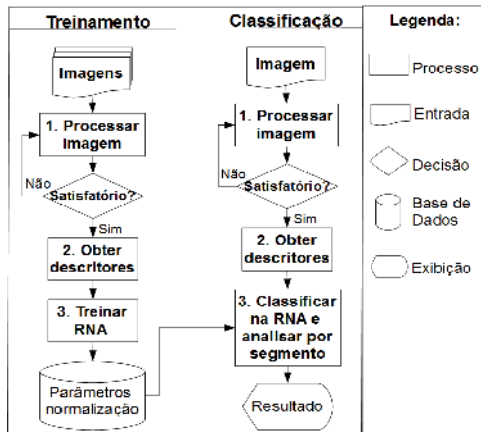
Treinamento

Imagens

1. Processar imagem

Não

Satisfatório?

Sim

2. Obter descritores

3. Treinar RNA

Parâmetros normalização

Classificação

Imagem

1. Processar imagem

Não

Satisfatório?

Sim

2. Obter descritores

3. Classificar na RNA e analisar por segmento

Resultado

Legenda:

Processo

Entrada

Decisão

Base de Dados

Exibição